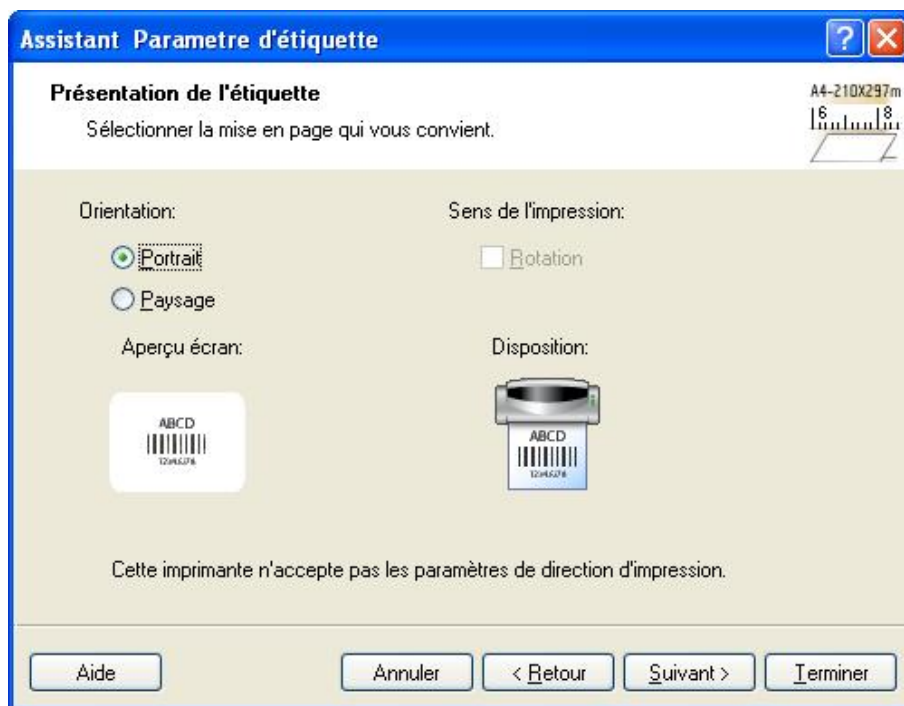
Assistant Parametre d'étiquette

Présentation de l'étiquette

Sélectionner la mise en page qui vous convient.

A4-210X297m
6 8

Orientation:

Portrait

Paysage

Sens de l'impression:

Rotation

Aperçu écran:

ABCD
12345678

Disposition:

ABCD
12345678

Cette imprimante n'accepte pas les paramètres de direction d'impression.

Aide

Annuler

< Retour

Suivant >

Terminer